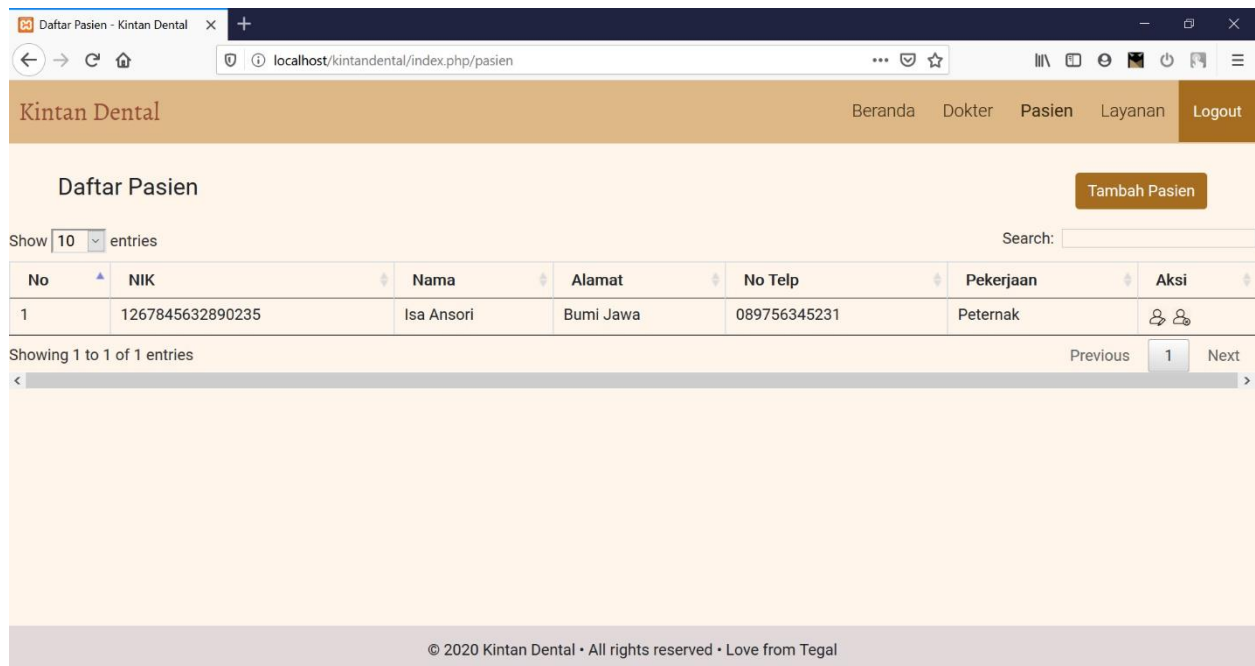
Daftar Pasien - Kintan Dental

localhost/kintandental/index.php/pasien

Kintan Dental

Beranda Dokter Pasien Layanan Logout

Daftar Pasien

Tambah Pasien

Show 10 entries

Search:

| No | NIK | Nama | Alamat | No Telp | Pekerjaan | Aksi |
|---|---|---|---|---|---|---|
| 1 | 1267845632890235 | Isa Ansori | Bumi Jawa | 089756345231 | Peternak | |

Showing 1 to 1 of 1 entries

Previous 1 Next

© 2020 Kintan Dental • All rights reserved • Love from Tegal